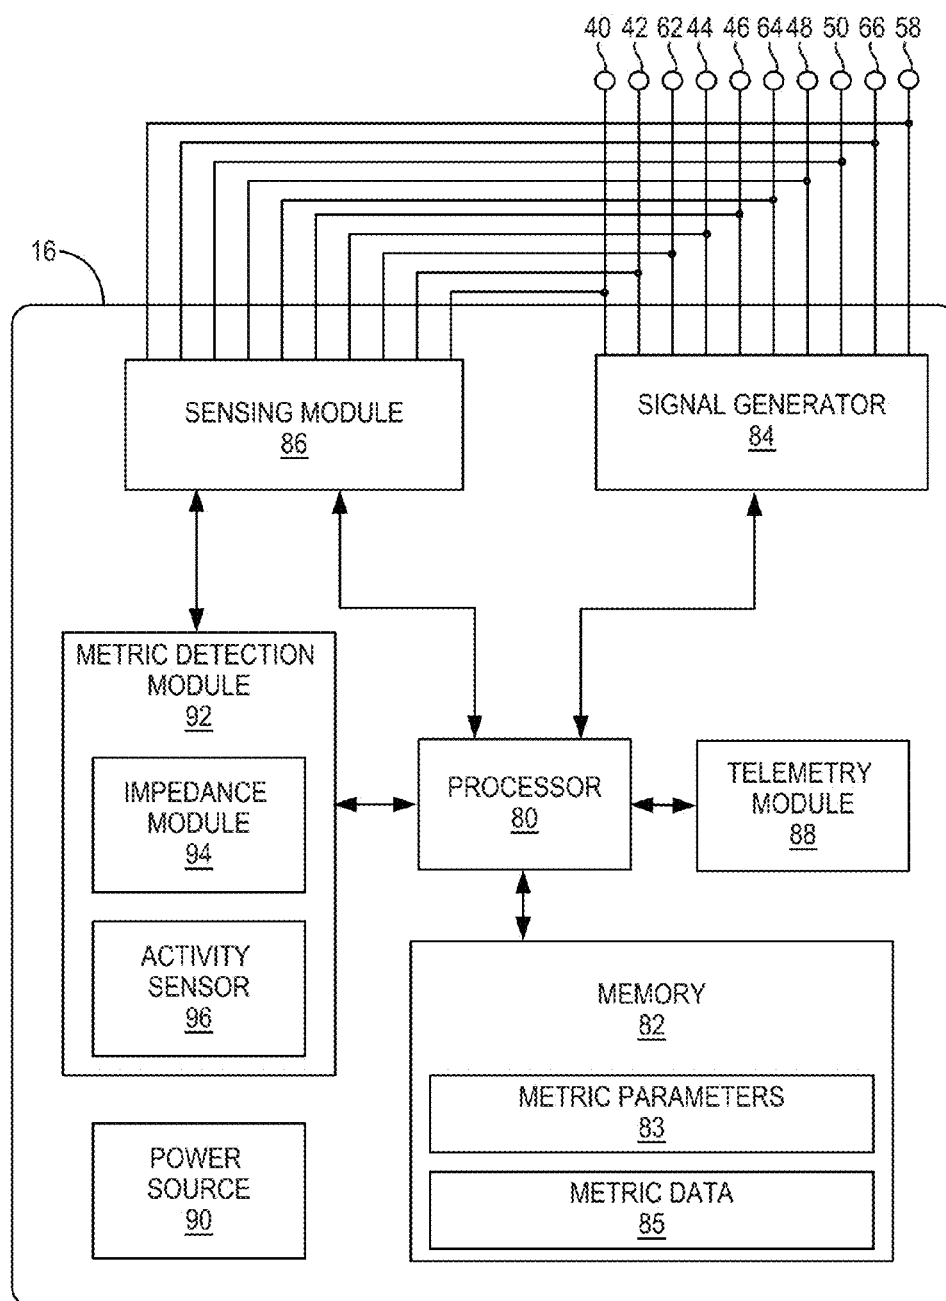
40 42 62 44 46 64 48 50 66 58

16

SENSING MODULE
86

SIGNAL GENERATOR
84

METRIC DETECTION MODULE
92

IMPEDANCE MODULE
94

ACTIVITY SENSOR
96

PROCESSOR
80

TELEMETRY MODULE
88

MEMORY
82

METRIC PARAMETERS
83

METRIC DATA
85

POWER SOURCE
90